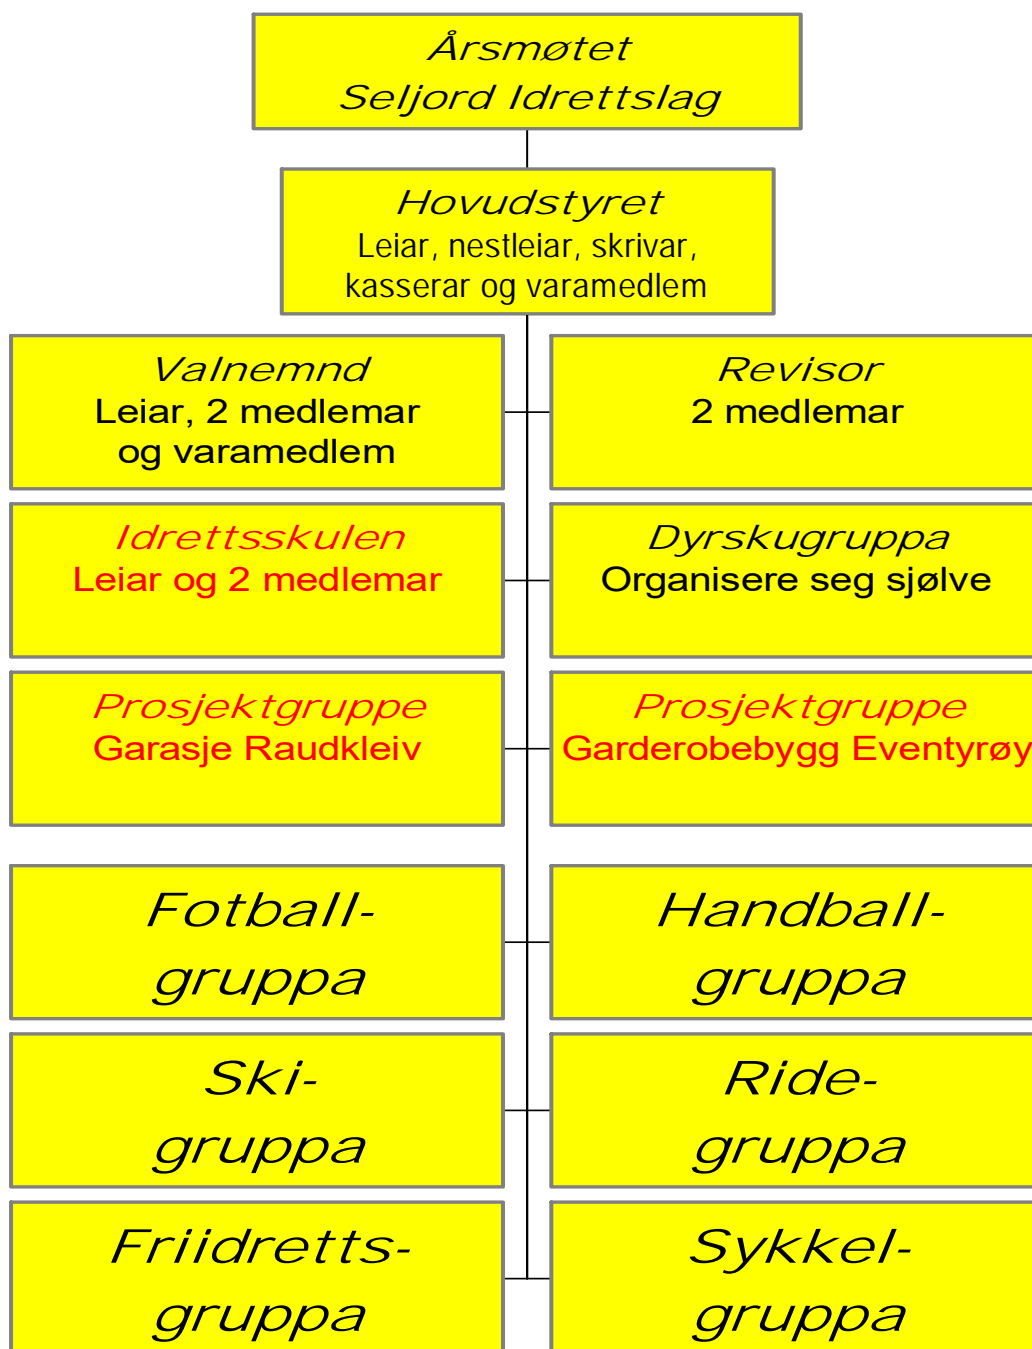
Årsmøtet
Seljord Idrettslag

Hovudstyret
Leiar, nestleiar, skrivar, kasserar og varamedlem

Valnemnd
Leiar, 2 medlemar og varamedlem

Revisor
2 medlemar

Idrettsskulen
Leiar og 2 medlemar

Dyrskugruppa
Organisere seg sjølve

Prosjektgruppe
Garasje Raudkleiv

Prosjektgruppe
Garderobebygg Eventyrøy

Fotball-gruppa

Handball-gruppa

Ski-gruppa

Ride-gruppa

Friidretts-gruppa

Sykkel-gruppa